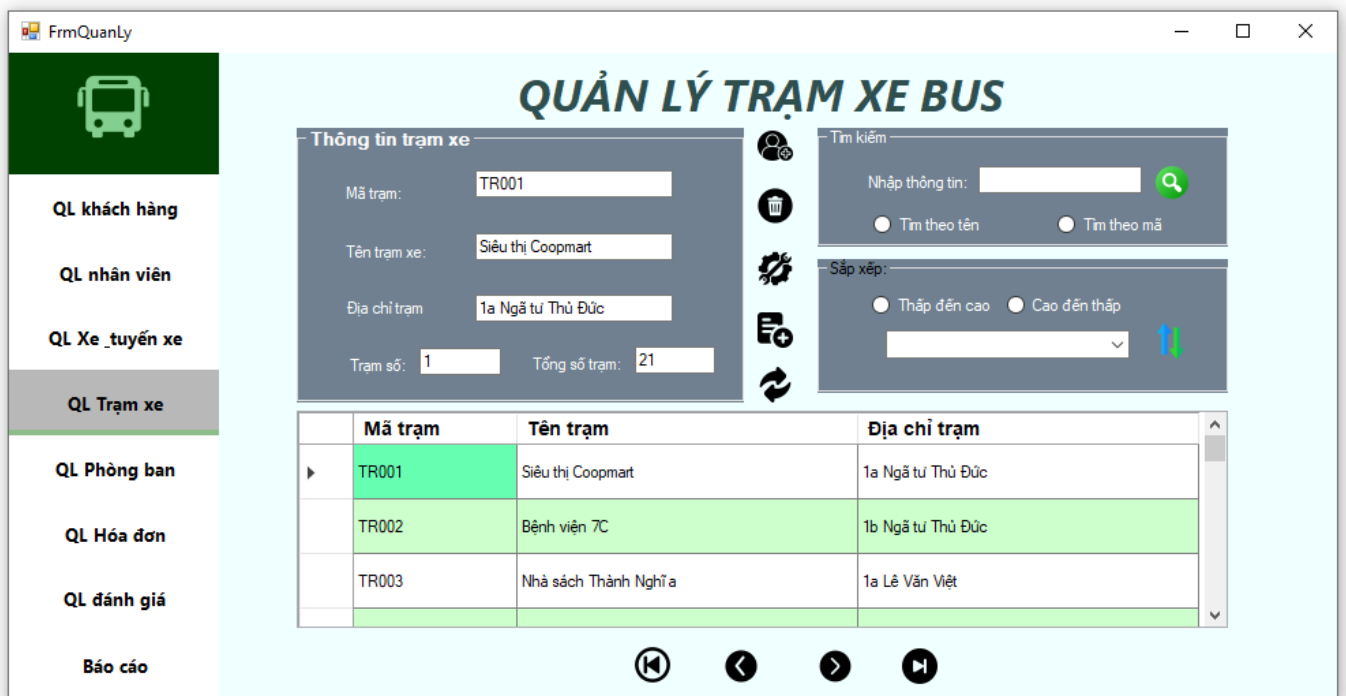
FrmQuanLy

QL khách hàng

QL nhân viên

QL Xe_tuyến xe

QL Trạm xe

QL Phòng ban

QL Hóa đơn

QL đánh giá

Báo cáo

QUẢN LÝ TRẠM XE BUS

Thông tin trạm xe

Mã trạm: TR001

Tên trạm xe: Siêu thị Coopmart

Địa chỉ trạm 1a Ngã tư Thủ Đức

Trạm số: 1 Tổng số trạm: 21

Tìm kiếm

Nhập thông tin:

Tìm theo tên Tìm theo mã

Sắp xếp:

Thấp đến cao Cao đến thấp

| | Mã trạm | Tên trạm | Địa chỉ trạm |
|---|---|---|---|
| ▸ | TR001 | Siêu thị Coopmart | 1a Ngã tư Thủ Đức |
| | TR002 | Bệnh viện 7C | 1b Ngã tư Thủ Đức |
| | TR003 | Nhà sách Thành Nghĩ a | 1a Lê Văn Việt |